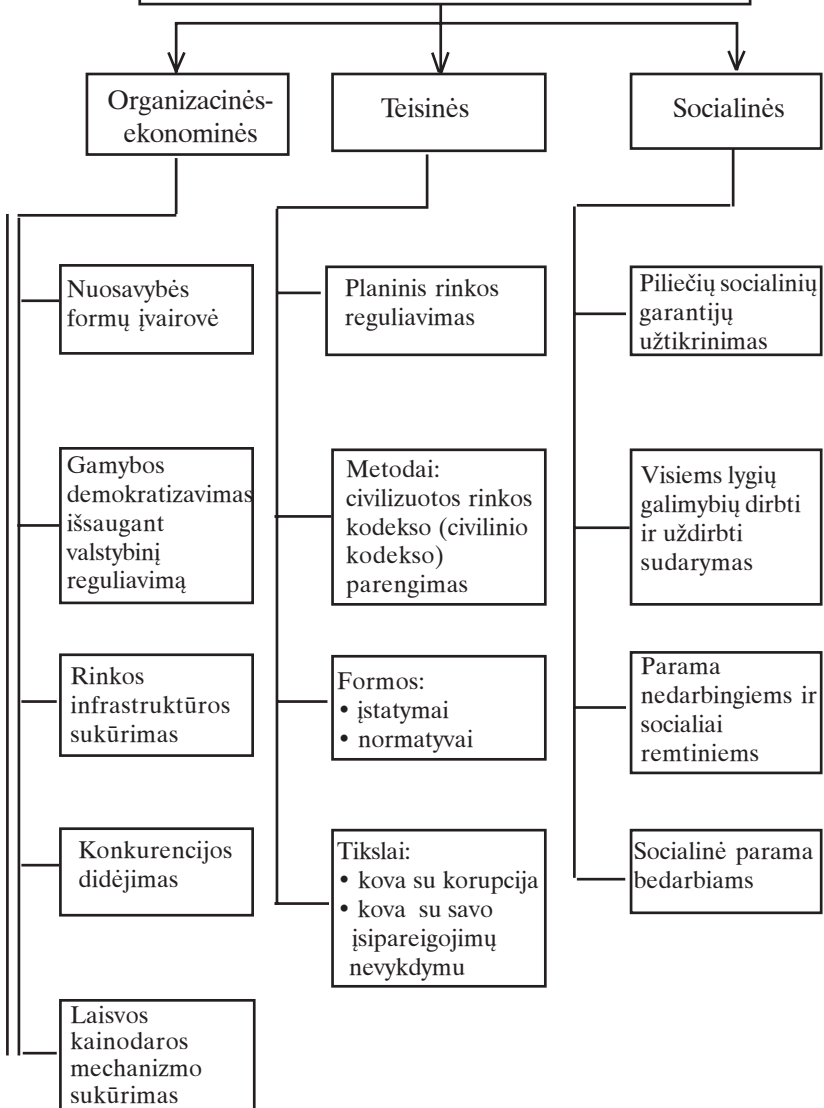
Organizacinės-ekonominės

Teisinės

Socialinės

Nuosavybės formų įvairovė

Gamybos demokratizavimas išsaugant valstybinį reguliavimą

Rinkos infrastruktūros sukūrimas

Konkurencijos didėjimas

Laisvos kainodaros mechanizmo sukūrimas

Planinis rinkos reguliavimas

Metodai: civilizuotos rinkos kodekso (civilinio kodekso) parengimas

Formos:
• įstatymai
• normatyvai

Tikslai:
• kova su korupcija
• kova su savo įsipareigojimų nevykdymu

Piliečių socialinių garantijų užtikrinimas

Visiems lygių galimybių dirbti ir uždirbti sudarymas

Parama nedarbingiems ir socialiai remtiniems

Socialinė parama bedarbiams